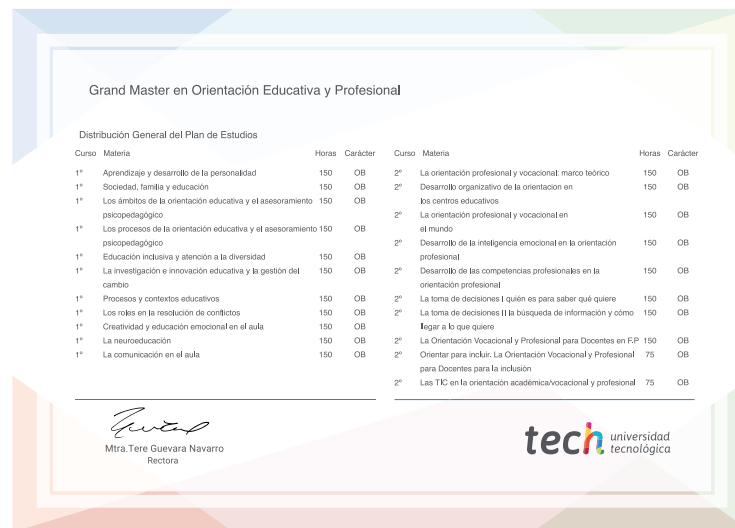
Grand Master en Orientación Educativa y Profesional

Distribución General del Plan de Estudios

| Curso | Materia | Horas | Carácter |
|---|---|---|---|
| 1º | Aprendizaje y desarrollo de la personalidad | 150 | OB |
| 1º | Sociedad, familia y educación | 150 | OB |
| 1º | Los ámbitos de la orientación educativa y el asesoramiento psicopedagógico | 150 | OB |
| 1º | Los procesos de la orientación educativa y el asesoramiento psicopedagógico | 150 | OB |
| 1º | Educación inclusiva y atención a la diversidad | 150 | OB |
| 1º | La investigación e innovación educativa y la gestión del cambio | 150 | OB |
| 1º | Procesos y contextos educativos | 150 | OB |
| 1º | Los roles en la resolución de conflictos | 150 | OB |
| 1º | Creatividad y educación emocional en el aula | 150 | OB |
| 1º | La neuroeducación | 150 | OB |
| 1º | La comunicación en el aula | 150 | OB |

| Curso | Materia | Horas | Carácter |
|---|---|---|---|
| 2º | La orientación profesional y vocacional: marco teórico | 150 | OB |
| 2º | Desarrollo organizativo de la orientacion en los centros educativos | 150 | OB |
| 2º | La orientación profesional y vocacional en el mundo | 150 | OB |
| 2º | Desarrollo de la inteligencia emocional en la orientación profesional | 150 | OB |
| 2º | Desarrollo de las competencias profesionales en la orientación profesional | 150 | OB |
| 2º | La toma de decisiones I quién es para saber qué quiere | 150 | OB |
| 2º | La toma de decisiones II la búsqueda de información y cómo llegar a lo que quiere | 150 | OB |
| 2º | La Orientación Vocacional y Profesional para Docentes en F.P | 150 | OB |
| 2º | Orientar para incluir. La Orientación Vocacional y Profesional para Docentes para la inclusión | 75 | OB |
| 2º | Las TIC en la orientación académica/vocacional y profesional | 75 | OB |

Mtra.Tere Guevara Navarro
Rectora

tech universidad tecnológica